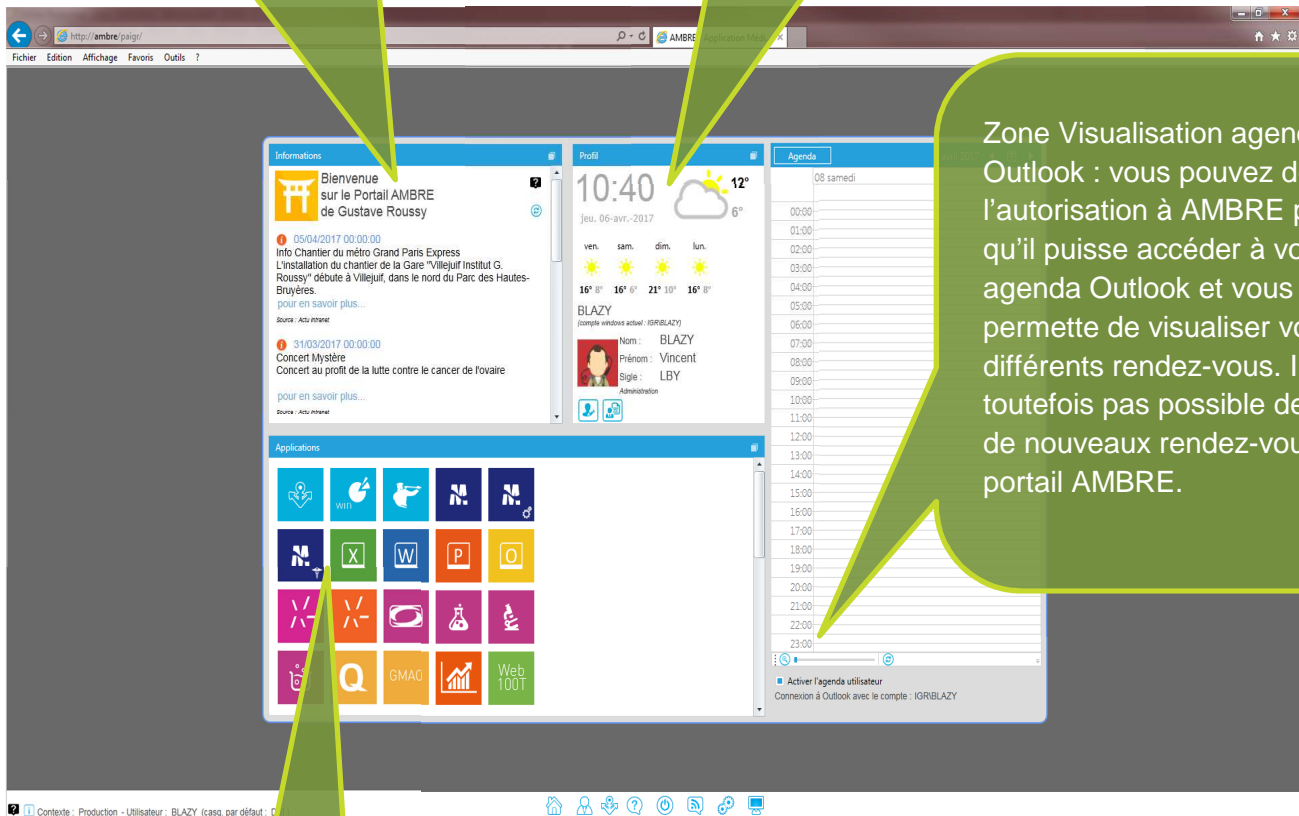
http://ambre/paigr/

AMBRE Application Mé

Fichier Edition Affichage Favoris Outils ?

Zone Visualisation agend Outlook : vous pouvez d l'autorisation à AMBRE p qu'il puisse accéder à vo agenda Outlook et vous permette de visualiser vo différents rendez-vous. I toutefois pas possible de de nouveaux rendez-vou portail AMBRE.

Informations

Bienvenue sur le Portail AMBRE de Gustave Roussy

05/04/2017 00:00:00
Info Chantier du métro Grand Paris Express
L'installation du chantier de la Gare "Villejuif Institut G. Roussy" débute à Villejuif, dans le nord du Parc des Hautes-Bruyères.
pour en savoir plus...
Source : Actu Intranet

31/03/2017 00:00:00
Concert Mystère
Concert au profit de la lutte contre le cancer de l'ovaire
pour en savoir plus...
Source : Actu Intranet

Profil

10:40
12°
6°
jeu. 06-avr.-2017

| ven. | sam. | dim. | lun. |
|---|---|---|---|
| 16° 8° | 16° 6° | 21° 10° | 16° 8° |

BLAZY
(compte windows actuel : IGR\BLAZY)
Nom : BLAZY
Prénom : Vincent
Sigle : LBY
Administration

Agenda
08 samedi
00:00
01:00
02:00
03:00
04:00
05:00
06:00
07:00
08:00
09:00
10:00
11:00
12:00
13:00
14:00
15:00
16:00
17:00
18:00
19:00
20:00
21:00
22:00
23:00

Activer l'agenda utilisateur
Connexion à Outlook avec le compte : IGR\BLAZY

Applications

win
X W P O
Q GMAO Web 100T

Contexte : Production - Utilisateur : BLAZY (casq. par défaut : D